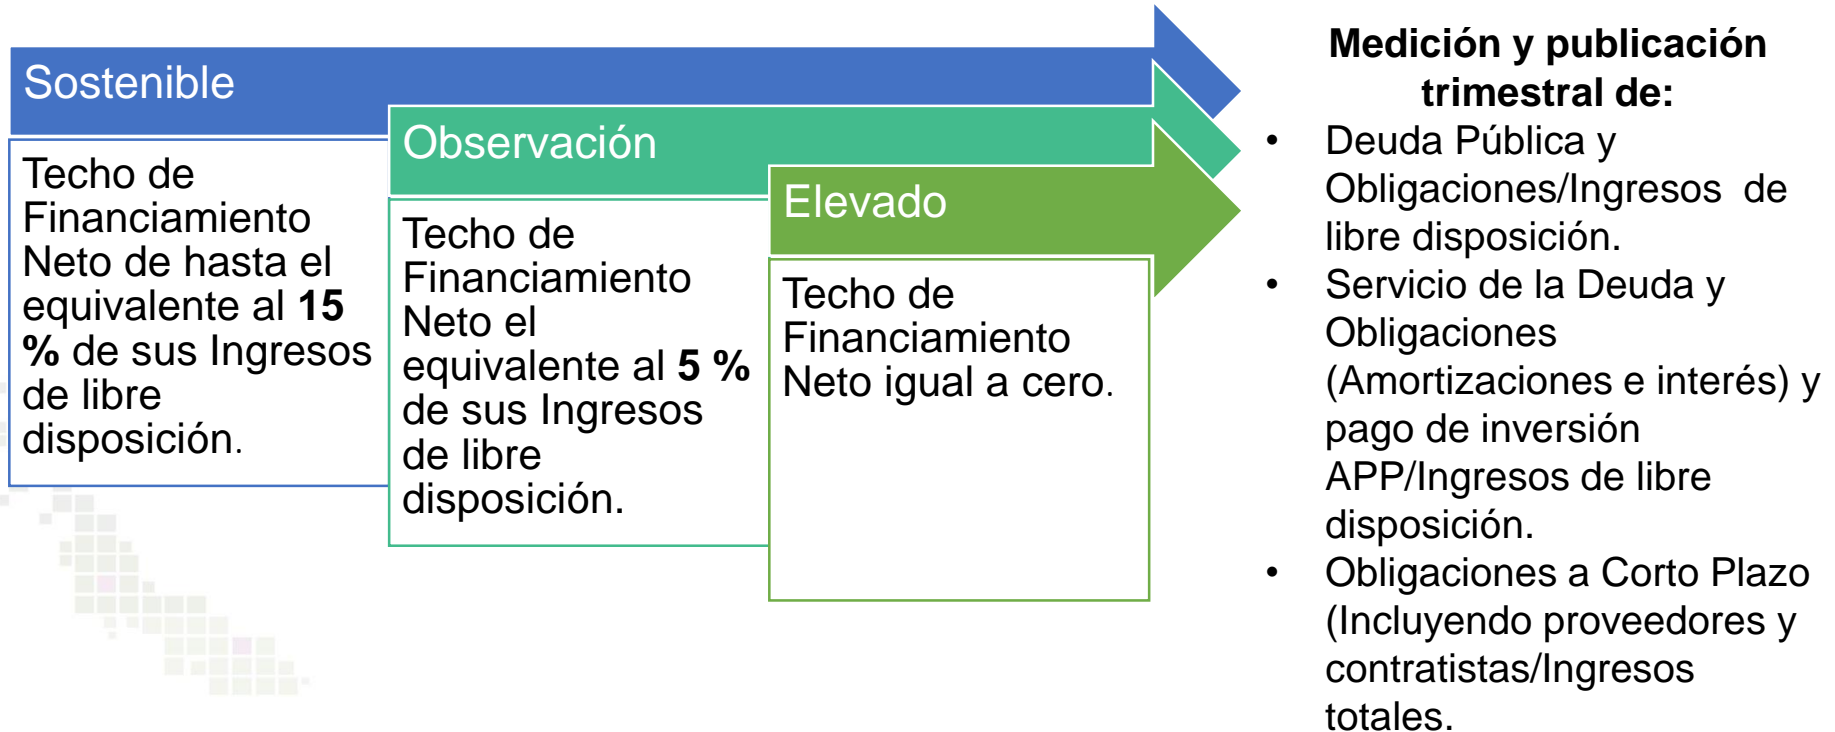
Sostenible

Techo de Financiamiento Neto de hasta el equivalente al **15 %** de sus Ingresos de libre disposición.

Observación

Techo de Financiamiento Neto el equivalente al **5 %** de sus Ingresos de libre disposición.

Elevado

Techo de Financiamiento Neto igual a cero.

**Medición y publicación trimestral de:**

- Deuda Pública y Obligaciones/Ingresos de libre disposición.
- Servicio de la Deuda y Obligaciones (Amortizaciones e interés) y pago de inversión APP/Ingresos de libre disposición.
- Obligaciones a Corto Plazo (Incluyendo proveedores y contratistas/Ingresos totales.